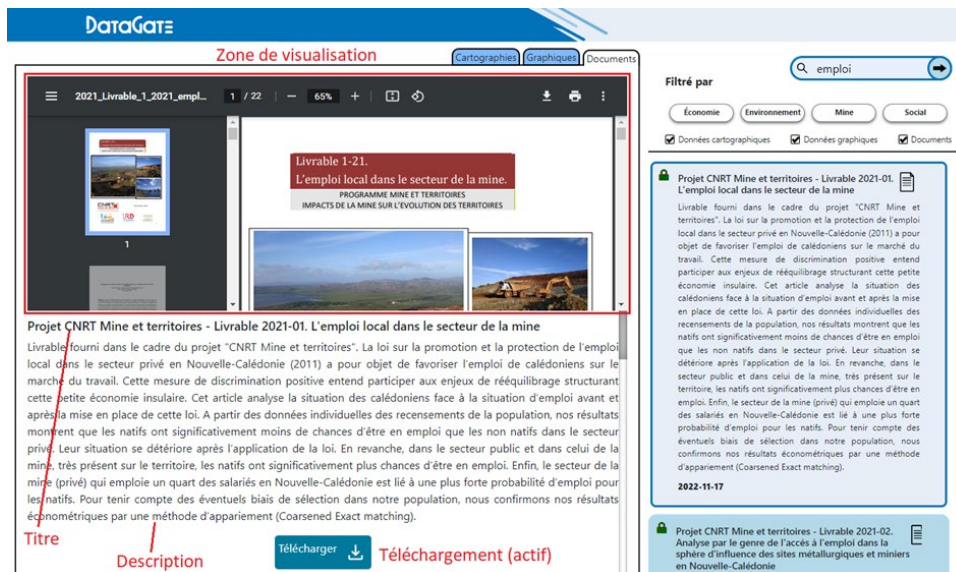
DataGate

Zone de visualisation

Cartographies | Graphiques | Documents

2021_Livrable_1_2021_empl... 1 / 22 — 65% +

1

Livrable 1-21.
L'emploi local dans le secteur de la mine.
PROGRAMME MINE ET TERRITOIRES
IMPACTS DE LA MINE SUR L'EVOLUTION DES TERRITOIRES

Projet CNRT Mine et territoires - Livrable 2021-01. L'emploi local dans le secteur de la mine

Livrable fourni dans le cadre du projet "CNRT Mine et territoires". La loi sur la promotion et la protection de l'emploi local dans le secteur privé en Nouvelle-Calédonie (2011) a pour objet de favoriser l'emploi de calédoniens sur le marché du travail. Cette mesure de discrimination positive entend participer aux enjeux de rééquilibrage structurant cette petite économie insulaire. Cet article analyse la situation des calédoniens face à la situation d'emploi avant et après la mise en place de cette loi. A partir des données individuelles des recensements de la population, nos résultats montrent que les natifs ont significativement moins de chances d'être en emploi que les non natifs dans le secteur privé. Leur situation se détériore après l'application de la loi. En revanche, dans le secteur public et dans celui de la mine, très présent sur le territoire, les natifs ont significativement plus chances d'être en emploi. Enfin, le secteur de la mine (privé) qui emploie un quart des salariés en Nouvelle-Calédonie est lié à une plus forte probabilité d'emploi pour les natifs. Pour tenir compte des éventuels biais de sélection dans notre population, nous confirmons nos résultats économétriques par une méthode d'appariement (Coarsened Exact matching).

Titre

Description

Télécharger

Téléchargement (actif)

emploi

Filtré par

Économie | Environnement | Mine | Social

Données cartographiques | Données graphiques | Documents

Projet CNRT Mine et territoires - Livrable 2021-01. L'emploi local dans le secteur de la mine

Livrable fourni dans le cadre du projet "CNRT Mine et territoires". La loi sur la promotion et la protection de l'emploi local dans le secteur privé en Nouvelle-Calédonie (2011) a pour objet de favoriser l'emploi de calédoniens sur le marché du travail. Cette mesure de discrimination positive entend participer aux enjeux de rééquilibrage structurant cette petite économie insulaire. Cet article analyse la situation des calédoniens face à la situation d'emploi avant et après la mise en place de cette loi. A partir des données individuelles des recensements de la population, nos résultats montrent que les natifs ont significativement moins de chances d'être en emploi que les non natifs dans le secteur privé. Leur situation se détériore après l'application de la loi. En revanche, dans le secteur public et dans celui de la mine, très présent sur le territoire, les natifs ont significativement plus chances d'être en emploi. Enfin, le secteur de la mine (privé) qui emploie un quart des salariés en Nouvelle-Calédonie est lié à une plus forte probabilité d'emploi pour les natifs. Pour tenir compte des éventuels biais de sélection dans notre population, nous confirmons nos résultats économétriques par une méthode d'appariement (Coarsened Exact matching).

2022-11-17

Projet CNRT Mine et territoires - Livrable 2021-02. Analyse par le genre de l'accès à l'emploi dans la sphère d'influence des sites métallurgiques et miniers en Nouvelle-Calédonie